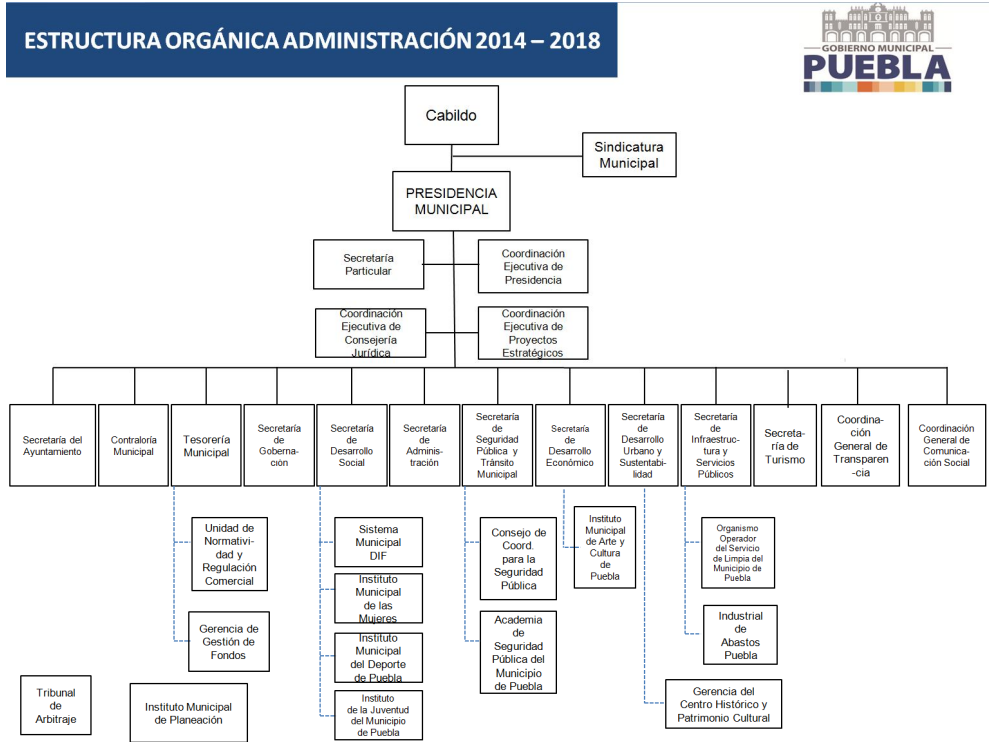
ESTRUCTURA ORGÁNICA ADMINISTRACIÓN 2014 – 2018

GOBIERNO MUNICIPAL
PUEBLA

Cabildo

Sindicatura Municipal

PRESIDENCIA MUNICIPAL

Secretaría Particular

Coordinación Ejecutiva de Presidencia

Coordinación Ejecutiva de Consejería Jurídica

Coordinación Ejecutiva de Proyectos Estratégicos

Secretaría del Ayuntamiento

Contraloría Municipal

Tesorería Municipal

Secretaría de Gobernación

Secretaría de Desarrollo Social

Secretaría de Administración

Secretaría de Seguridad Pública y Tránsito Municipal

Secretaría de Desarrollo Económico

Secretaría de Desarrollo Urbano y Sustentabilidad

Secretaría de Infraestructura y Servicios Públicos

Secretaría de Turismo

Coordinación General de Transparencia

Coordinación General de Comunicación Social

Unidad de Normatividad y Regulación Comercial

Gerencia de Gestión de Fondos

Sistema Municipal DIF

Instituto Municipal de las Mujeres

Instituto Municipal del Deporte de Puebla

Instituto de la Juventud del Municipio de Puebla

Consejo de Coord. para la Seguridad Pública

Academia de Seguridad Pública del Municipio de Puebla

Instituto Municipal de Arte y Cultura de Puebla

Organismo Operador del Servicio de Limpia del Municipio de Puebla

Industrial de Abastos Puebla

Gerencia del Centro Histórico y Patrimonio Cultural

Tribunal de Arbitraje

Instituto Municipal de Planeación